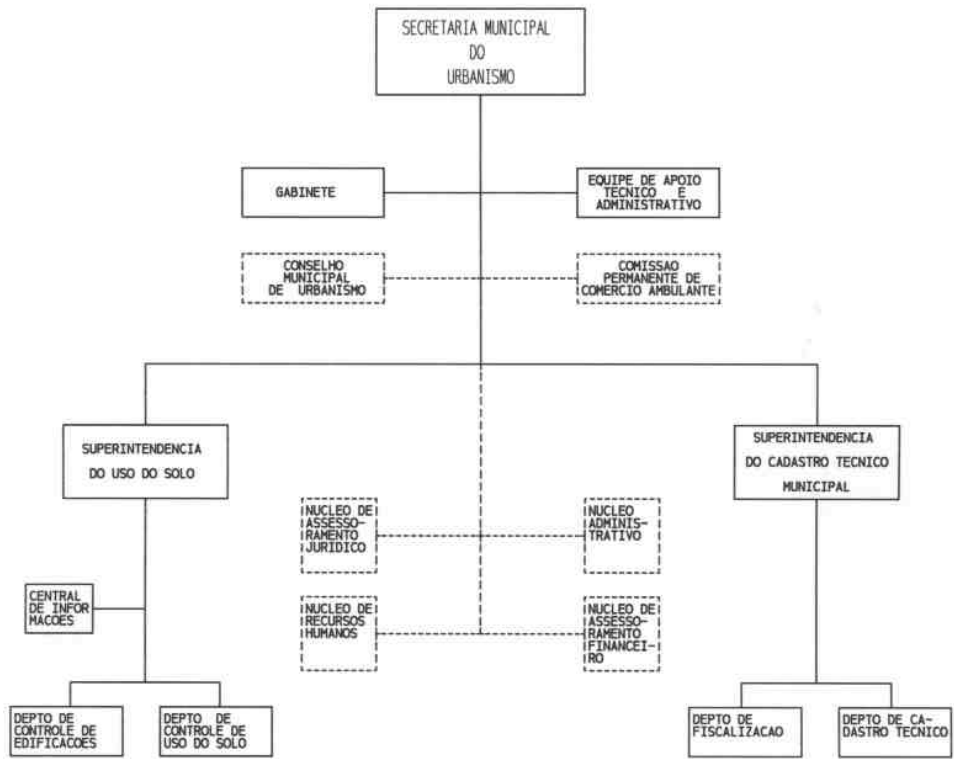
SECRETARIA MUNICIPAL DO URBANISMO

GABINETE

EQUIPE DE APOIO TECNICO E ADMINISTRATIVO

CONSELHO MUNICIPAL DE URBANISMO

COMISSAO PERMANENTE DE COMERCIO AMBULANTE

SUPERINTENDENCIA DO USO DO SOLO

SUPERINTENDENCIA DO CADASTRO TECNICO MUNICIPAL

NUCLEO DE ASSESSORAMENTO JURIDICO

NUCLEO ADMINISTRATIVO

NUCLEO DE RECURSOS HUMANOS

NUCLEO DE ASSESSORAMENTO FINANCEIRO

CENTRAL DE INFORMACOES

DEPTO DE CONTROLE DE EDIFICACOES

DEPTO DE CONTROLE DE USO DO SOLO

DEPTO DE FISCALIZACAO

DEPTO DE CADASTRO TECNICO